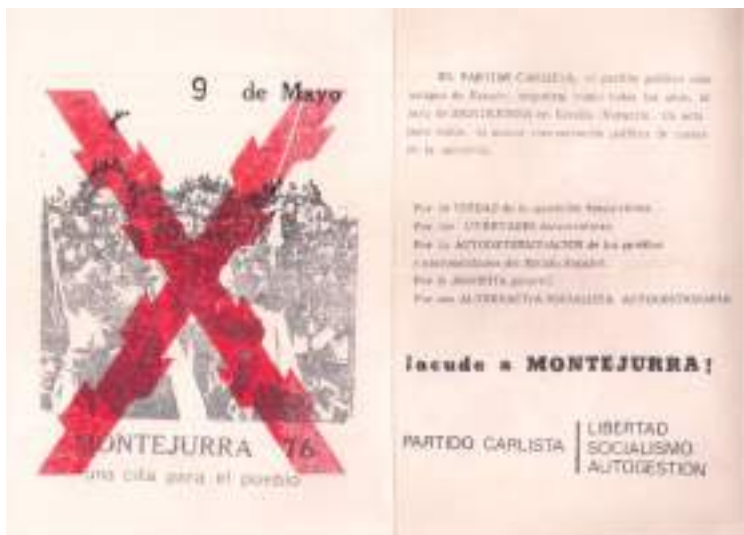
9 de Mayo

MONTEJURRA 76
una cita para el pueblo

EL PARTIDO CARLISTA, el partido político que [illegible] de Navarra, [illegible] todos los años, el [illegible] de MONTEJURRA en Estella, Navarra. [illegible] para todos, la mayor concentración política de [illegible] de la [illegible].

Por la UNIDAD de la oposición democrática.
Por las LIBERTADES democráticas.
Por la AUTODETERMINACION de los pueblos y nacionalidades del Estado Español.
Por la AMNISTIA general.
Por una ALTERNATIVA SOCIALISTA AUTOGESTIONARIA.

¡acude a MONTEJURRA!

PARTIDO CARLISTA

LIBERTAD
SOCIALISMO
AUTOGESTION